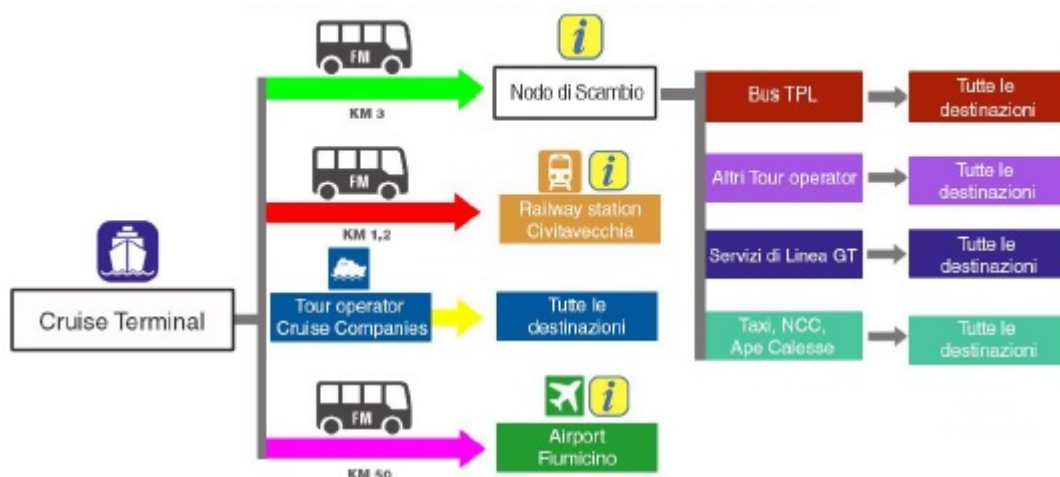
FM
KM 3
i
Nodo di Scambio
Bus TPL
Tutte le destinazioni
FM
KM 1,2
i
Railway station Civitavecchia
Altri Tour operator
Tutte le destinazioni
Servizi di Linea GT
Tutte le destinazioni
Cruise Terminal
Tour operator Cruise Companies
Tutte le destinazioni
Taxi, NCC, Ape Calesse
Tutte le destinazioni
FM
i
Airport Fiumicino
KM 50